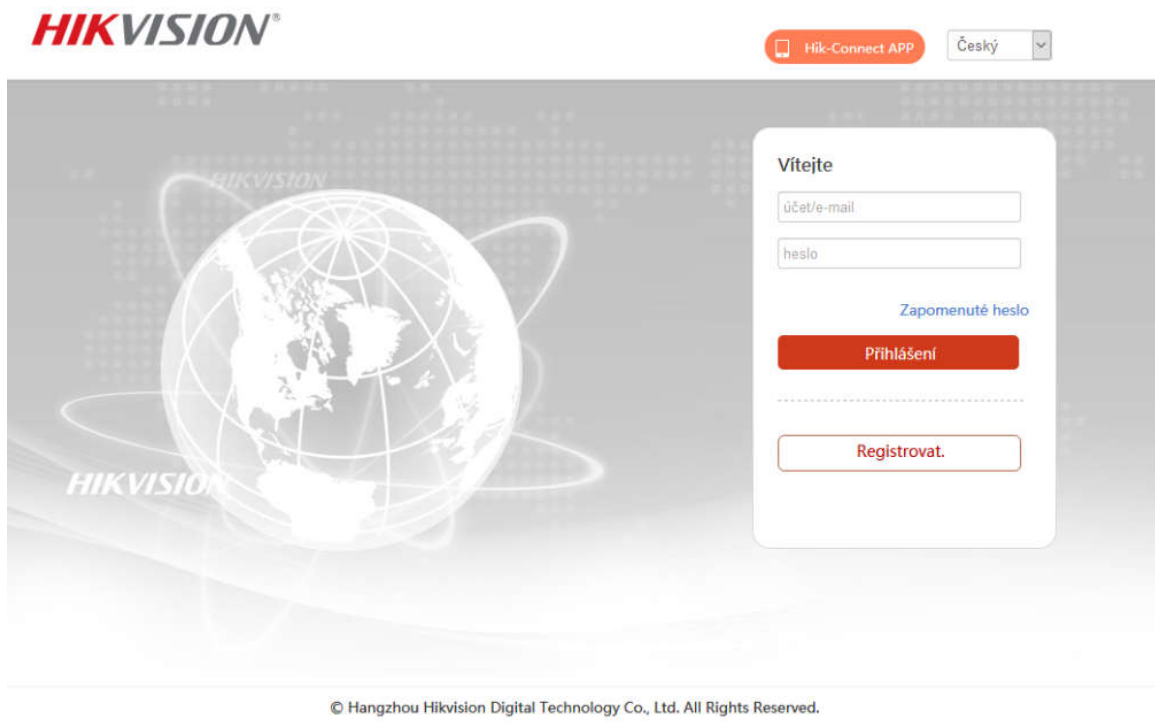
HIKVISION®

Hik-Connect APP

Český

HIKVISION

HIKVISION

Vítejte

účet/e-mail

heslo

Zapomenuté heslo

Přihlášení

Registrovat.

© Hangzhou Hikvision Digital Technology Co., Ltd. All Rights Reserved.